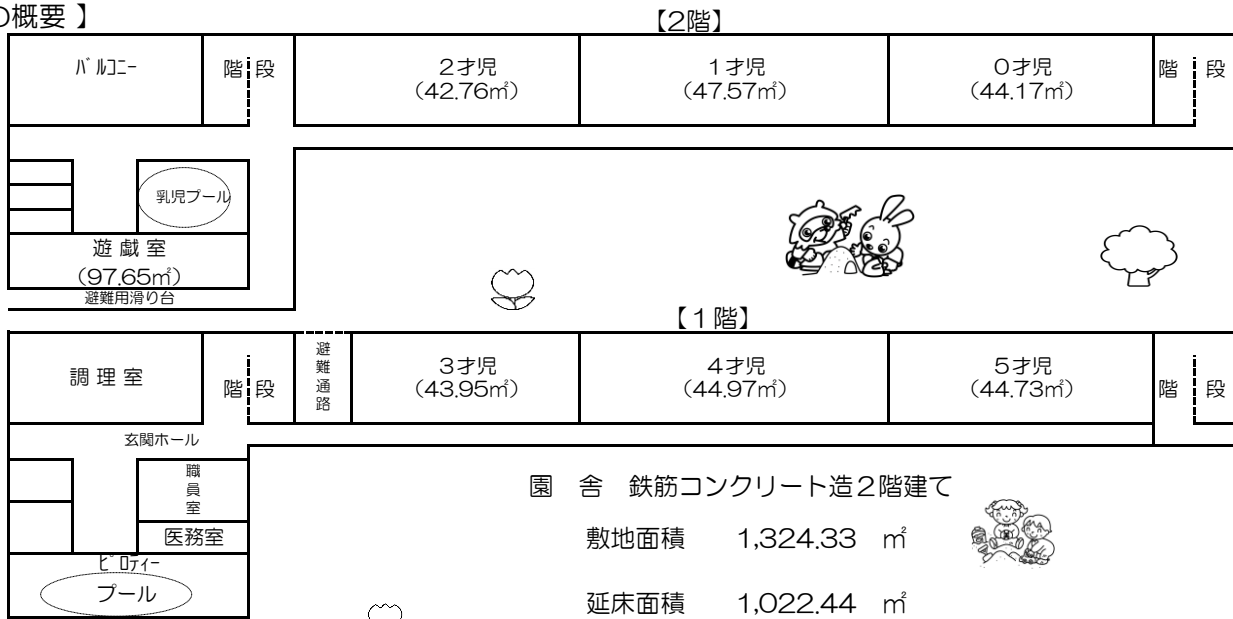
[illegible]の概要 】

【2階】

バルコニー

階 段

2才児 (42.76㎡)

1才児 (47.57㎡)

0才児 (44.17㎡)

階 段

乳児プール

遊 戯 室 (97.65㎡)

避難用滑り台

【1階】

調 理 室

階 段

避難通路

3才児 (43.95㎡)

4才児 (44.97㎡)

5才児 (44.73㎡)

階 段

玄関ホール

職員室

医務室

ピロティー

プール

園 舎 鉄筋コンクリート造2階建て

敷地面積 1,324.33 ㎡

延床面積 1,022.44 ㎡